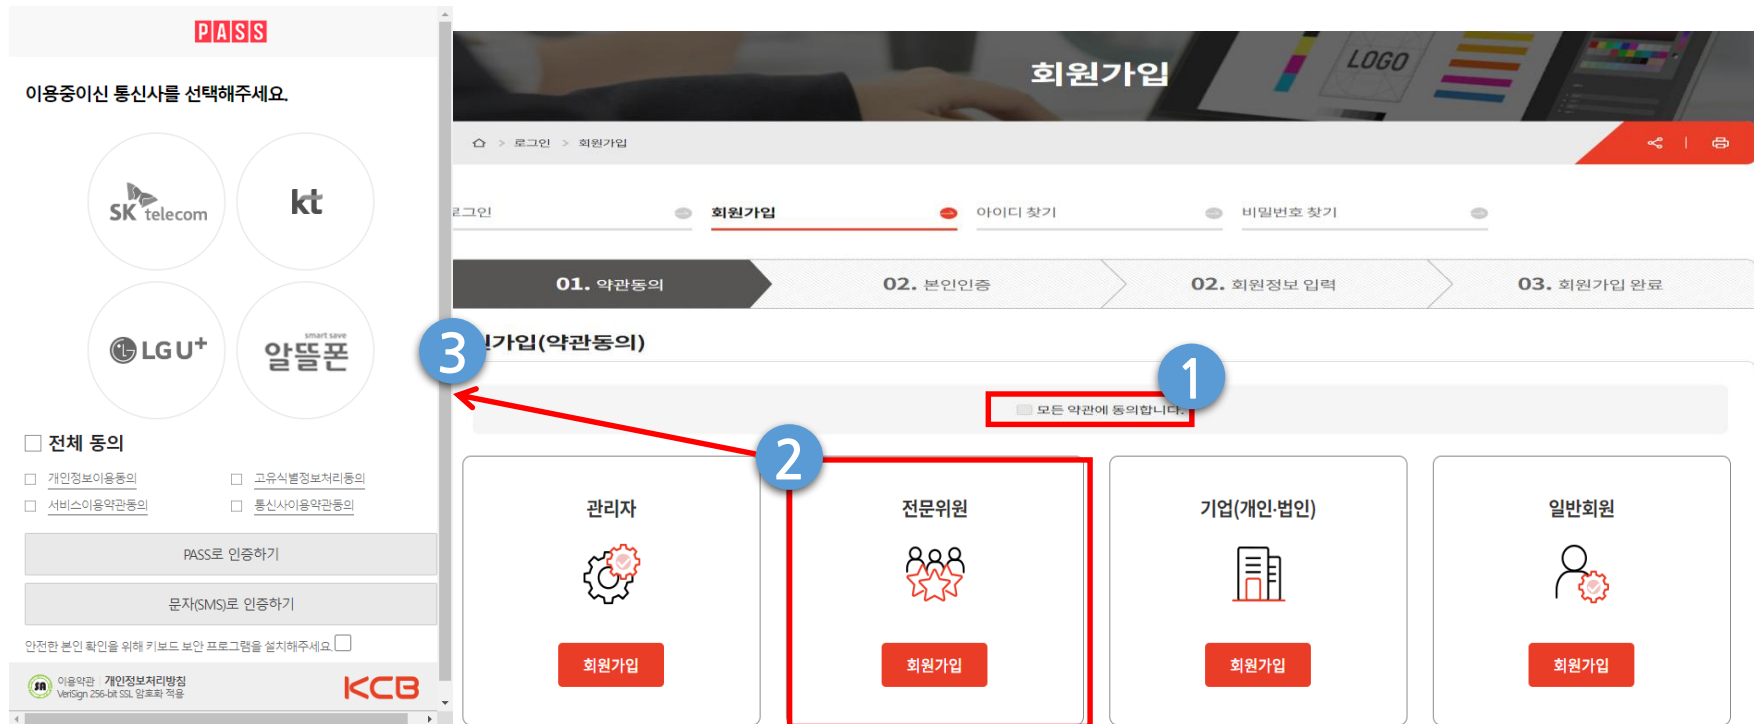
PASS

이용중이신 통신사를 선택해주세요.

SK telecom

kt

LG U+

smart save
알뜰폰

전체 동의

개인정보이용동의
고유식별정보처리동의
서비스이용약관동의
통신사이용약관동의

PASS로 인증하기

문자(SMS)로 인증하기

안전한 본인 확인을 위해 키보드 보안 프로그램을 설치해주세요.

이용약관 | 개인정보처리방침
VeriSign 256-bit SSL 암호화 적용

KCB

회원가입

LOGO

로그인 > 회원가입

로그인
회원가입
아이디 찾기
비밀번호 찾기

01. 약관동의
02. 본인인증
02. 회원정보 입력
03. 회원가입 완료

3

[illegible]가입(약관동의)

1

모든 약관에 동의합니다.

2

관리자
회원가입

전문위원
회원가입

기업(개인·법인)
회원가입

일반회원
회원가입